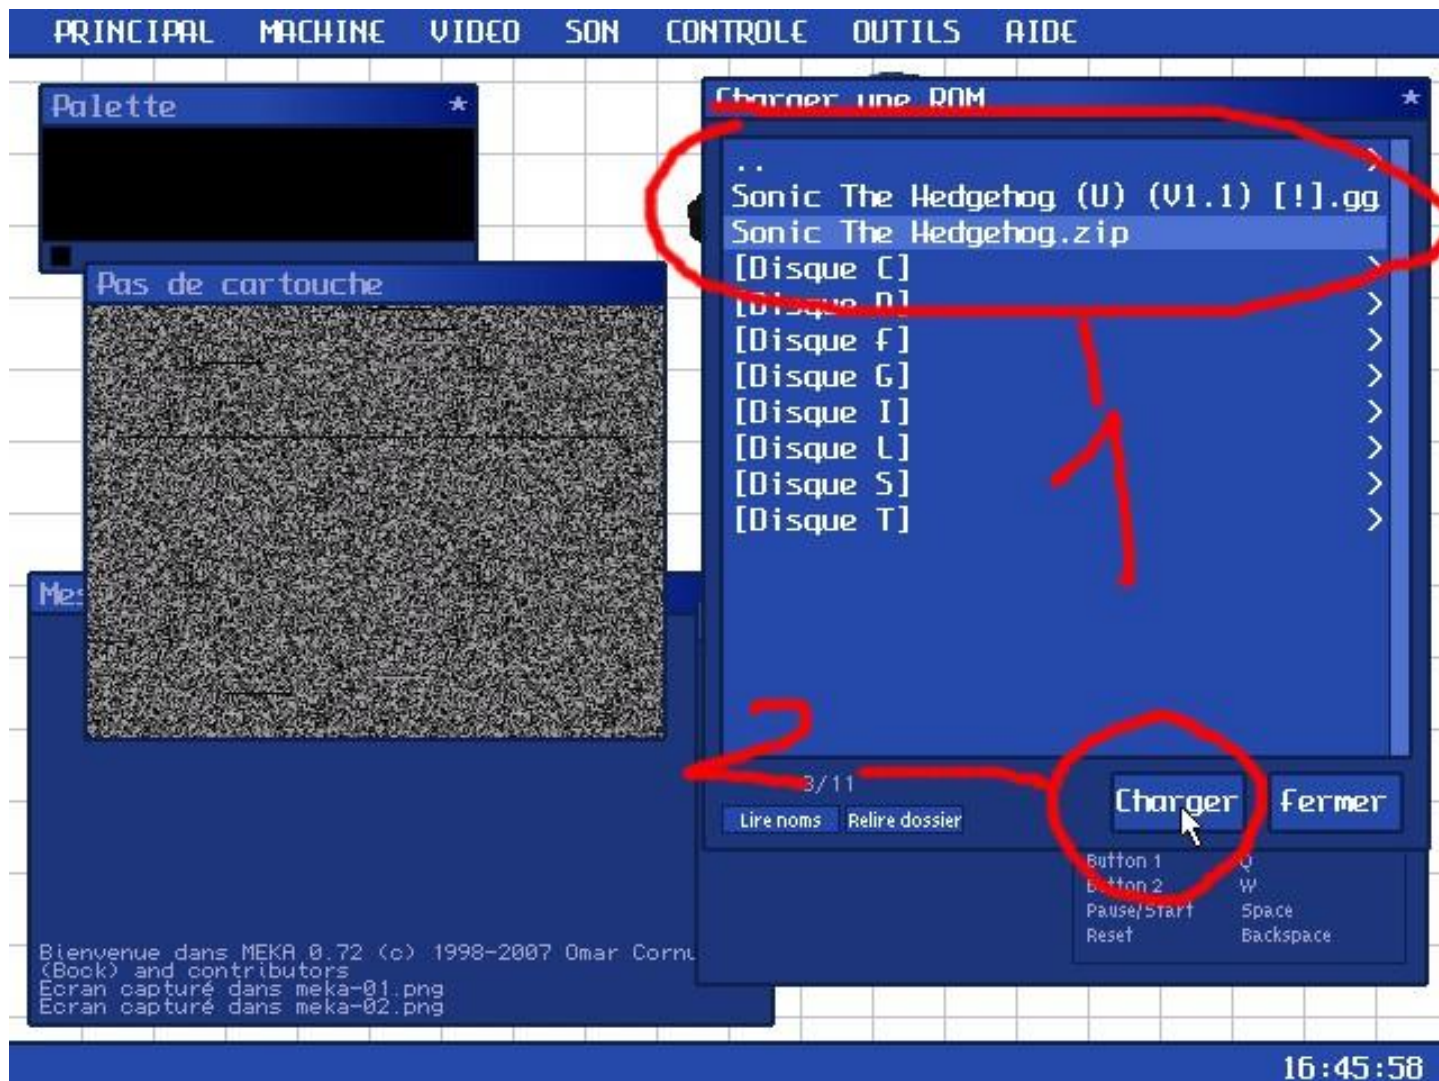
PRINCIPAL MACHINE VIDEO SON CONTROLE OUTILS AIDE

Palette

Pas de cartouche

Mes

Charger une ROM

..
Sonic The Hedgehog (U) (V1.1) [!].gg
Sonic The Hedgehog.zip
[Disque C]
[Disque D]
[Disque F]
[Disque G]
[Disque I]
[Disque L]
[Disque S]
[Disque T]

1

2

3/11

Lire noms
Relire dossier

Charger
Fermer

Button 1 Q
Button 2 W
Pause/Start Space
Reset Backspace

Bienvenue dans MEKA 0.72 (c) 1998-2007 Omar Cornu (Bock) and contributors
Ecran capturé dans meka-01.png
Ecran capturé dans meka-02.png

16:45:58